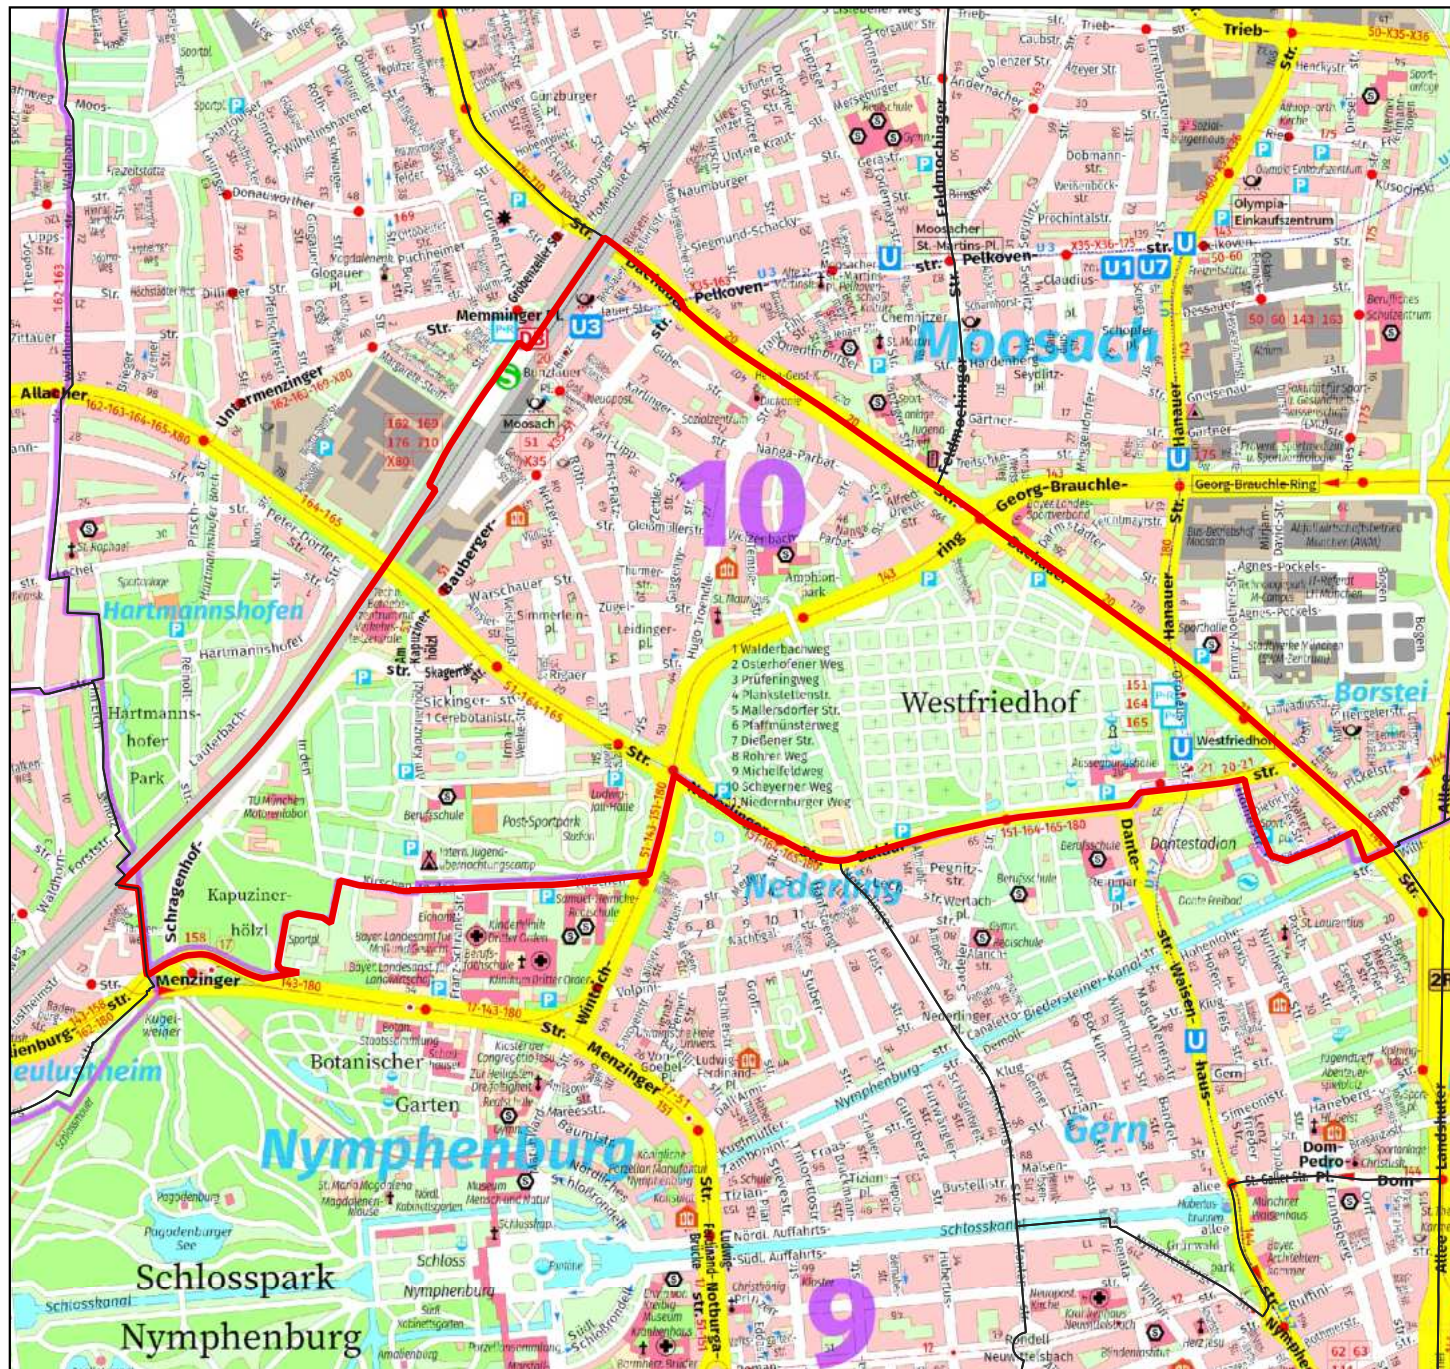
Moosach
10
Westfriedhof
Hartmannshofen
Hartmannshofer Park
Kapuziner-hölzl
Nederling
Borstei
Gern
Nymphenburg
Botanischer Garten
Schlosspark Nymphenburg
9
Neuhausen
Dantestadion
Olympia-Einkaufszentrum
Memminger Pl.
Moosach
Georg-Brauchle-Ring
Georg-Brauchle-
Dachauer Str.
Pelkoven-str.
Menzinger Str.
Baldurstr.
Hanauer Str.
Dantestr.
Landshuter Allee
Allacher
Untermenzinger Str.
Peter-Dörfler-Str.
Bauberger-str.
Schragenhof-str.
Wintrichstr.
Nanga-Parbat-
Amphionpark
Westfriedhof
Post-Sportpark
Schlosskanal
Schloss Nymphenburg
U3
U1 U7
1 Walderbachweg
2 Osterhofener Weg
3 Prüferingweg
4 Plankstettenstr.
5 Mallersdorfer Str.
6 Pfaffmünsterweg
7 Dießener Str.
8 Rohrer Weg
9 Michelfeldweg
10 Scheyerner Weg
11 Niedernburger Weg
Trieb-
Dom-Pedro-
Klug-
Nördl. Auffahrts-
Südl. Auffahrts-
Pagodenburg
Pagodenburger See